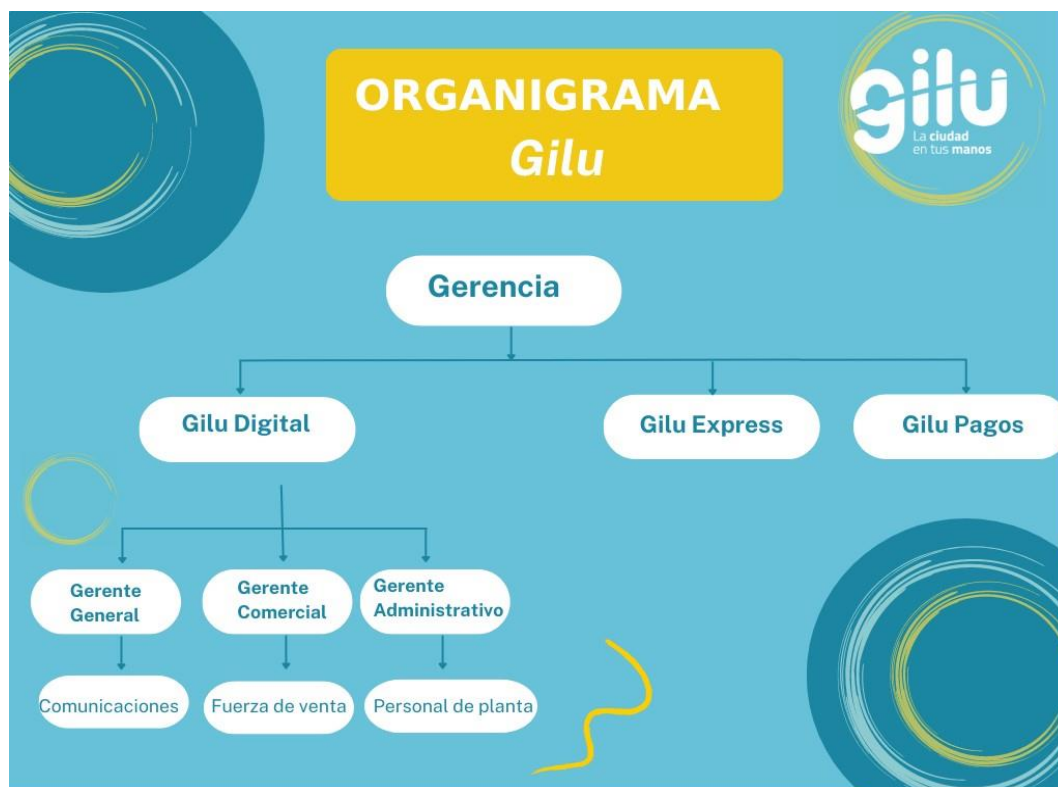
ORGANIGRAMA
Gilu

gilu
La ciudad en tus manos

Gerencia

Gilu Digital

Gilu Express

Gilu Pagos

Gerente General

Gerente Comercial

Gerente Administrativo

Comunicaciones

Fuerza de venta

Personal de planta